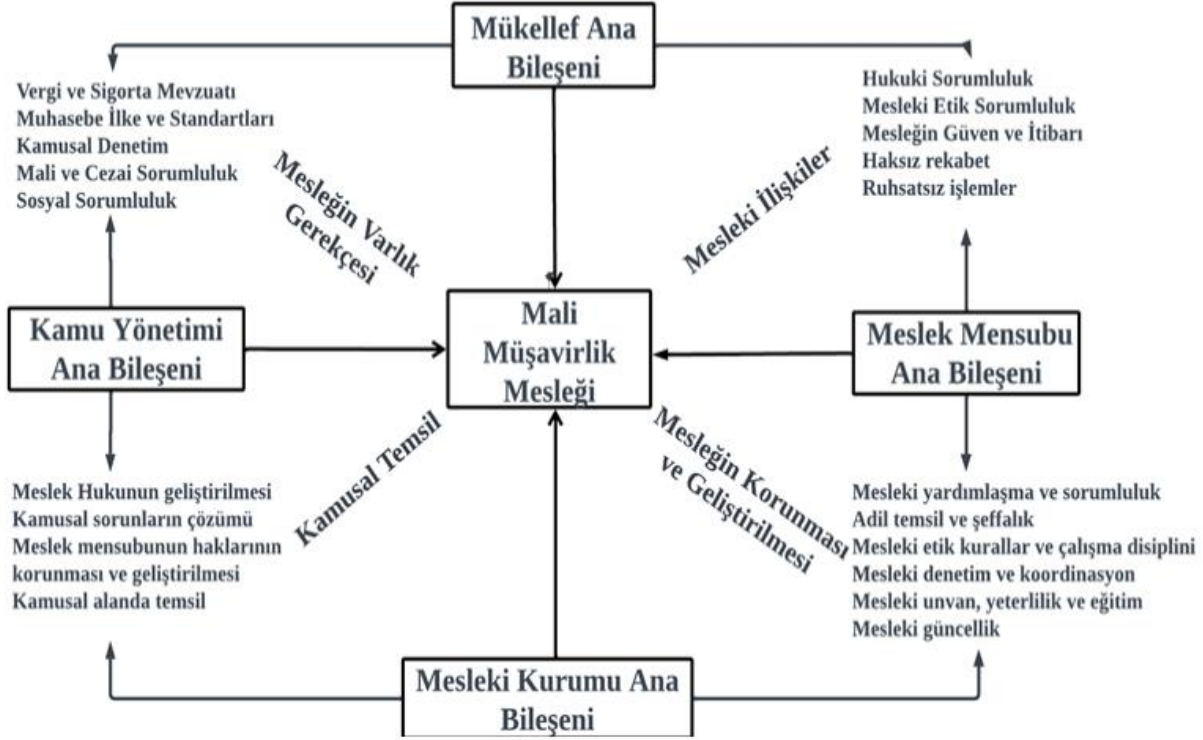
Mükellef Ana Bileşeni

Vergi ve Sigorta Mevzuatı
Muhasebe İlke ve Standartları
Kamusal Denetim
Mali ve Cezai Sorumluluk
Sosyal Sorumluluk

Mesleğin Varlık Gerekçesi

Hukuki Sorumluluk
Mesleki Etik Sorumluluk
Mesleğin Güven ve İtibarı
Haksız rekabet
Ruhsatsız işlemler

Mesleki İlişkiler

Kamu Yönetimi Ana Bileşeni

Mali Müşavirlik Mesleği

Meslek Mensubu Ana Bileşeni

Kamusal Temsil

Mesleğin Korunması ve Geliştirilmesi

Meslek Hukunun geliştirilmesi
Kamusal sorunların çözümü
Meslek mensubunun haklarının korunması ve geliştirilmesi
Kamusal alanda temsil

Mesleki yardımlaşma ve sorumluluk
Adil temsil ve şeffalık
Mesleki etik kurallar ve çalışma disiplini
Mesleki denetim ve koordinasyon
Mesleki unvan, yeterlilik ve eğitim
Mesleki güncellik

Mesleki Kurumu Ana Bileşeni